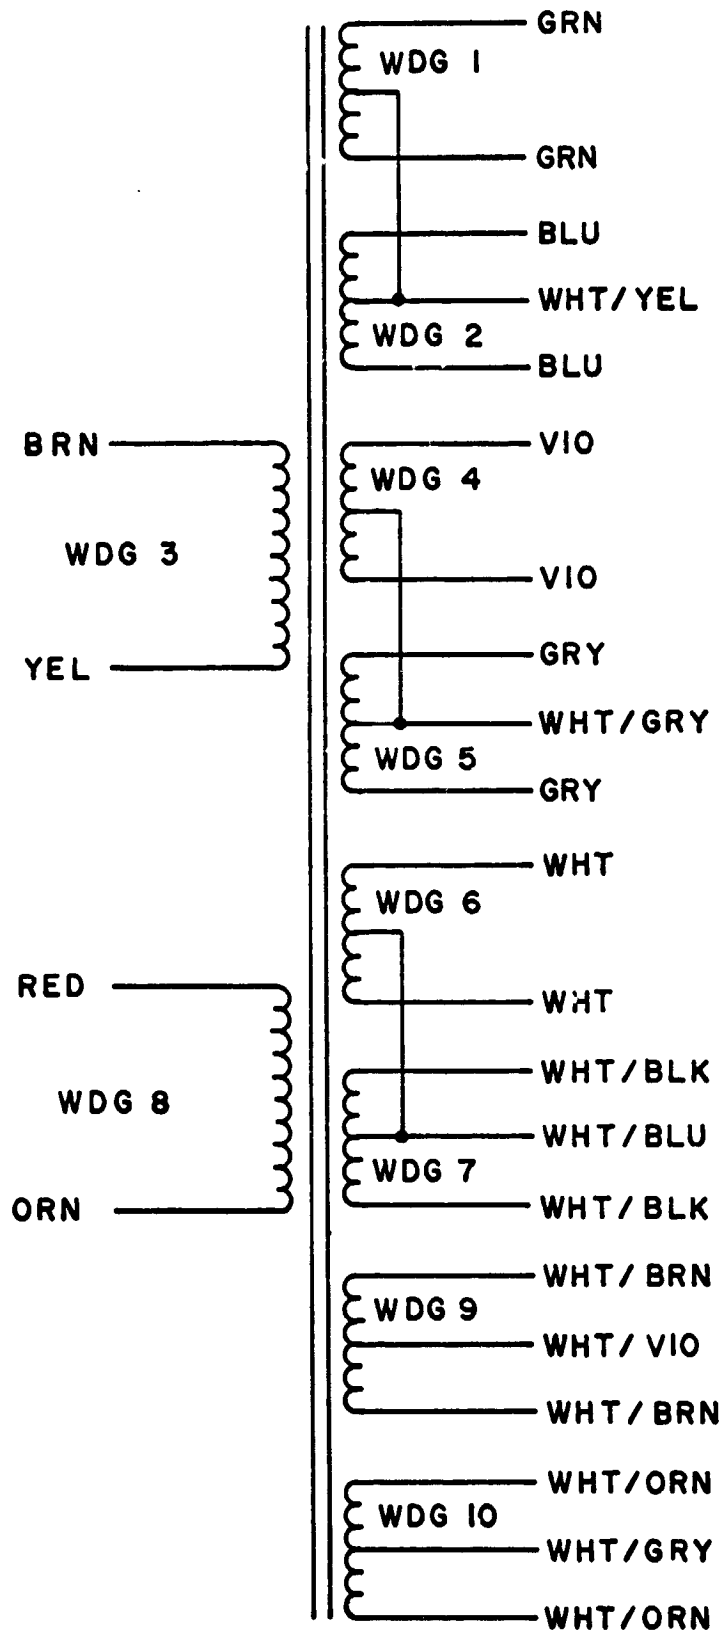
GRN
WDG 1
GRN
BLU
WHT/YEL
WDG 2
BLU
BRN
WDG 3
YEL
VIO
WDG 4
VIO
GRY
WHT/GRY
WDG 5
GRY
WHT
WDG 6
RED
WHT
WHT/BLK
WDG 8
WHT/BLU
WDG 7
ORN
WHT/BLK
WHT/BRN
WDG 9
WHT/VIO
WHT/BRN
WHT/ORN
WDG 10
WHT/GRY
WHT/ORN